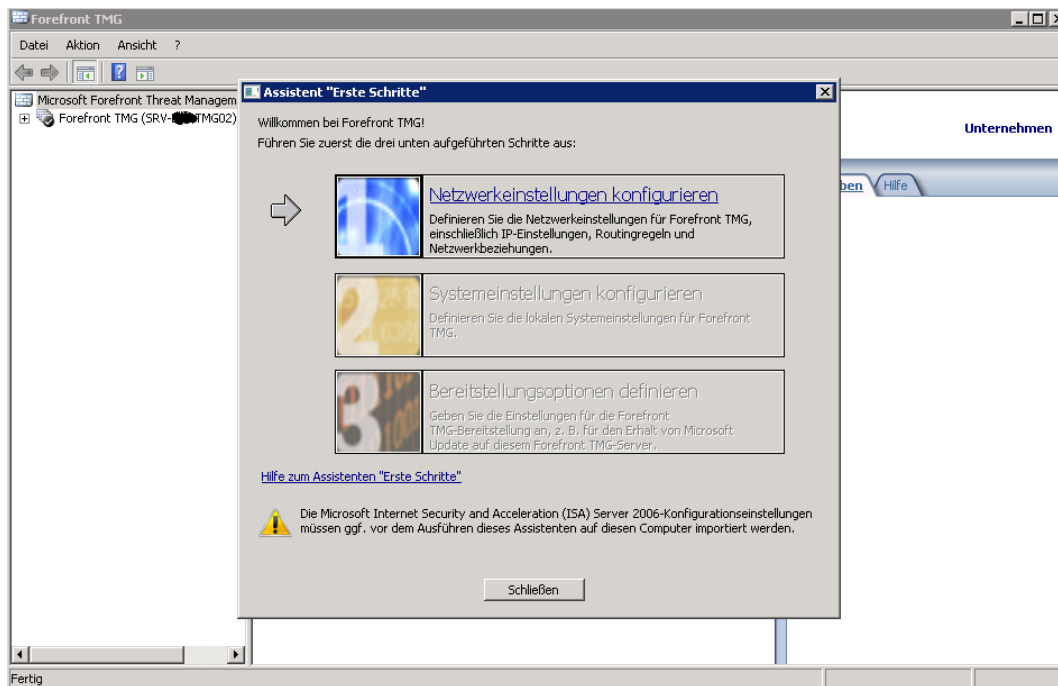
Forefront TMG

Datei Aktion Ansicht ?

Microsoft Forefront Threat Managem
Forefront TMG (SRV-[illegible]TMG02)

Unternehmen

ben Hilfe

Assistent "Erste Schritte"

Willkommen bei Forefront TMG!
Führen Sie zuerst die drei unten aufgeführten Schritte aus:

Netzwerkeinstellungen konfigurieren
Definieren Sie die Netzwerkeinstellungen für Forefront TMG, einschließlich IP-Einstellungen, Routingregeln und Netzwerkbeziehungen.

Systemeinstellungen konfigurieren
Definieren Sie die lokalen Systemeinstellungen für Forefront TMG.

Bereitstellungsoptionen definieren
Geben Sie die Einstellungen für die Forefront TMG-Bereitstellung an, z. B. für den Erhalt von Microsoft Update auf diesem Forefront TMG-Server.

Hilfe zum Assistenten "Erste Schritte"

Die Microsoft Internet Security and Acceleration (ISA) Server 2006-Konfigurationseinstellungen müssen ggf. vor dem Ausführen dieses Assistenten auf diesen Computer importiert werden.

Schließen

Fertig